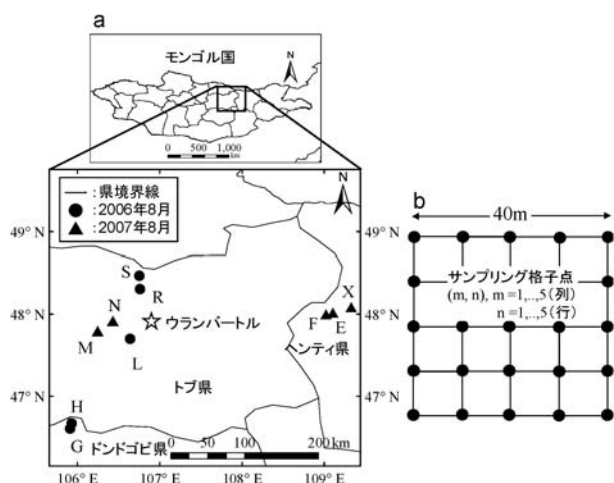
a

モンゴル国

N

0 500 1,000 km

―:県境界線
●:2006年8月
▲:2007年8月

N

49° N
48° N
47° N

49° N
48° N
47° N

S
R
N
M
L
☆ ウランバートル
F
E
X
ヘンティ県
トブ県
H
G
ドンドゴビ県

0 50 100 200 km

106° E
107° E
108° E
109° E

b

40m

49° N
48° N
47° N

サンプリング格子点
(m, n), m =1,..,5(列)
n =1,..,5(行)